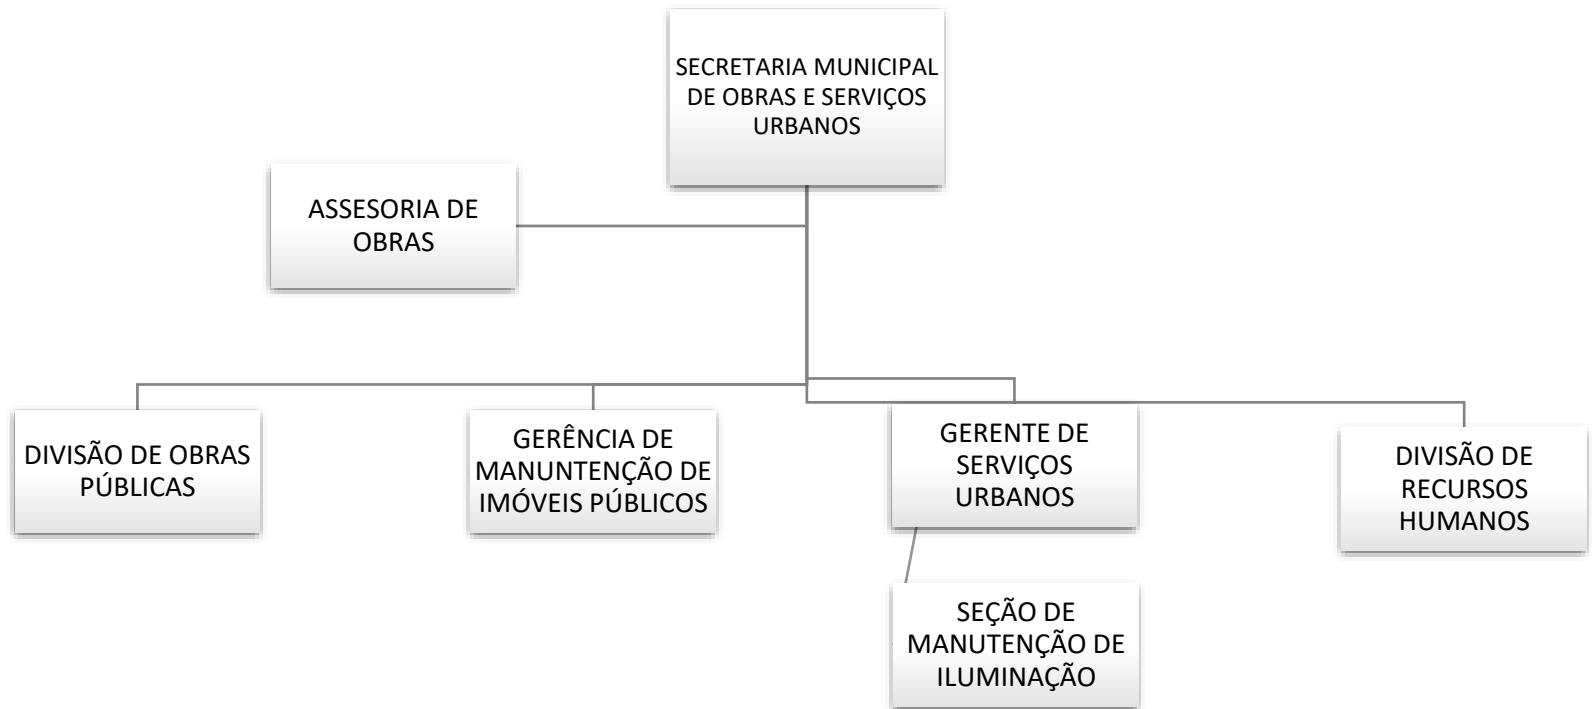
SECRETARIA MUNICIPAL DE OBRAS E SERVIÇOS URBANOS

ASSESORIA DE OBRAS

DIVISÃO DE OBRAS PÚBLICAS

GERÊNCIA DE MANUNTENÇÃO DE IMÓVEIS PÚBLICOS

GERENTE DE SERVIÇOS URBANOS

DIVISÃO DE RECURSOS HUMANOS

SEÇÃO DE MANUTENÇÃO DE ILUMINAÇÃO